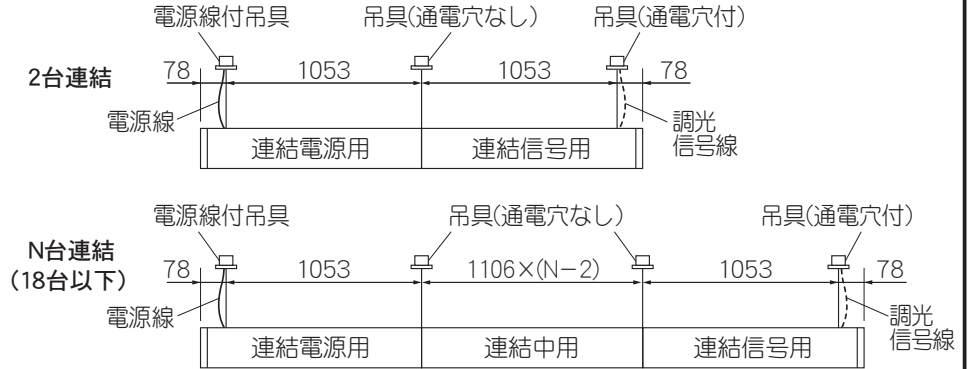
2台連結

電源線付吊具

吊具(通電穴なし)

吊具(通電穴付)

78

1053

1053

78

電源線

調光信号線

連結電源用

連結信号用

N台連結(18台以下)

電源線付吊具

吊具(通電穴なし)

吊具(通電穴付)

78

1053

1106×(N−2)

1053

78

電源線

調光信号線

連結電源用

連結中用

連結信号用